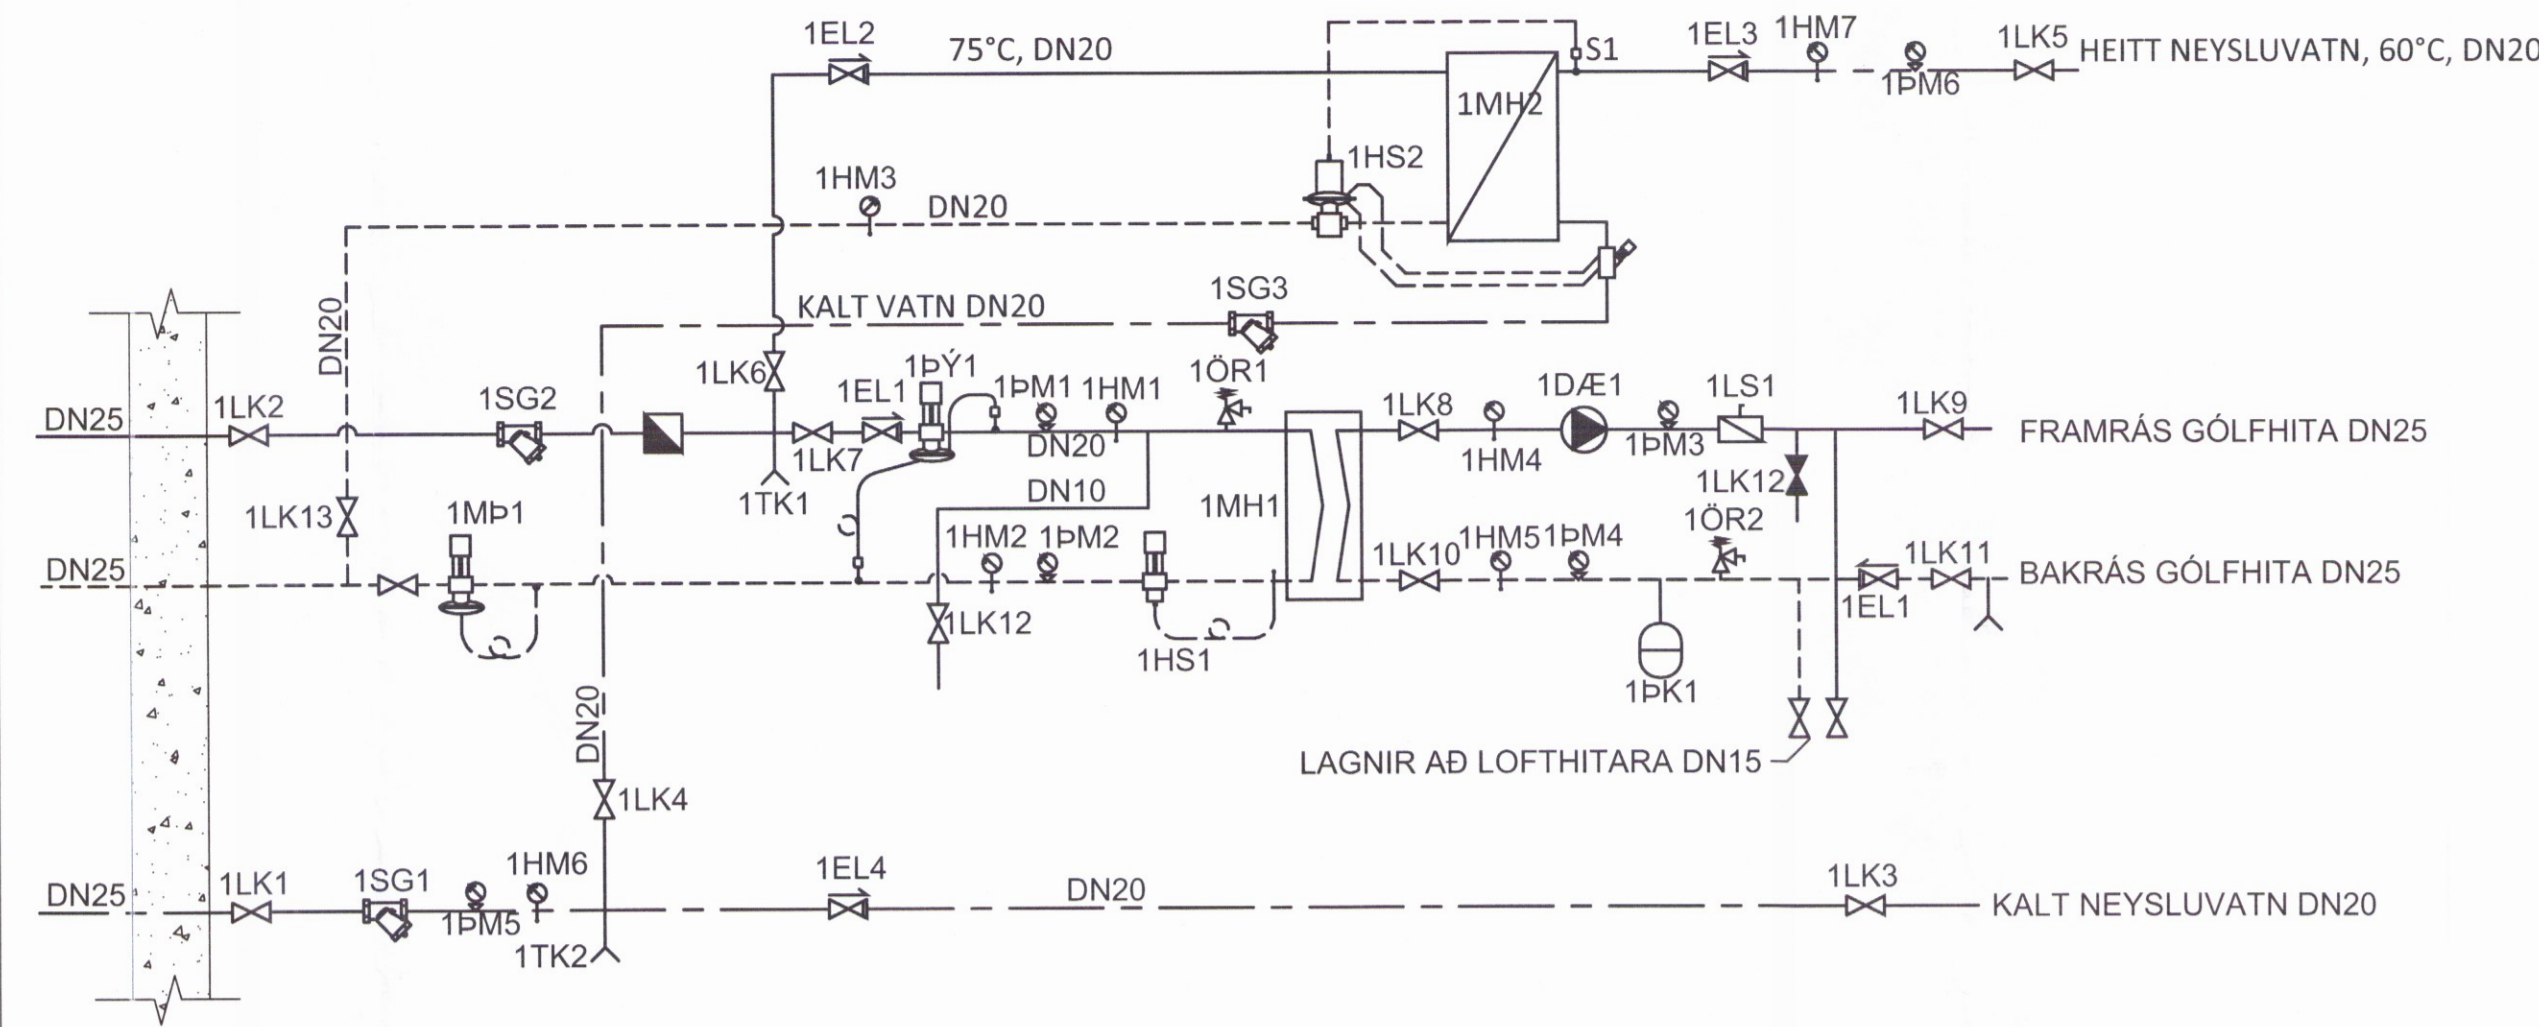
1EL2
75°C, DN20
S1
1EL3
1HM7
1LK5
HEITT NEYSLUVATN, 60°C, DN20
1ÞM6
1MH2
1HS2
1HM3
DN20
DN20
1SG3
KALT VATN DN20
1LK6
1ÞÝ1
1EL1
1ÞM1
1HM1
1ÖR1
1LK8
1DÆ1
1LS1
1LK9
DN25
1LK2
1SG2
FRAMRÁS GÓLFHITA DN25
1LK7
DN20
1HM4
1ÞM3
1TK1
DN10
1LK12
1LK13
1MÞ1
1MH1
1ÖR2
1HM2
1ÞM2
1LK10
1HM5
1ÞM4
1LK11
DN25
BAKRÁS GÓLFHITA DN25
1EL1
1LK12
1HS1
1ÞK1
DN20
LAGNIR AÐ LOFTHITARA DN15
1LK4
1HM6
1EL4
1LK3
DN25
1LK1
1SG1
DN20
KALT NEYSLUVATN DN20
1ÞM5
1TK2